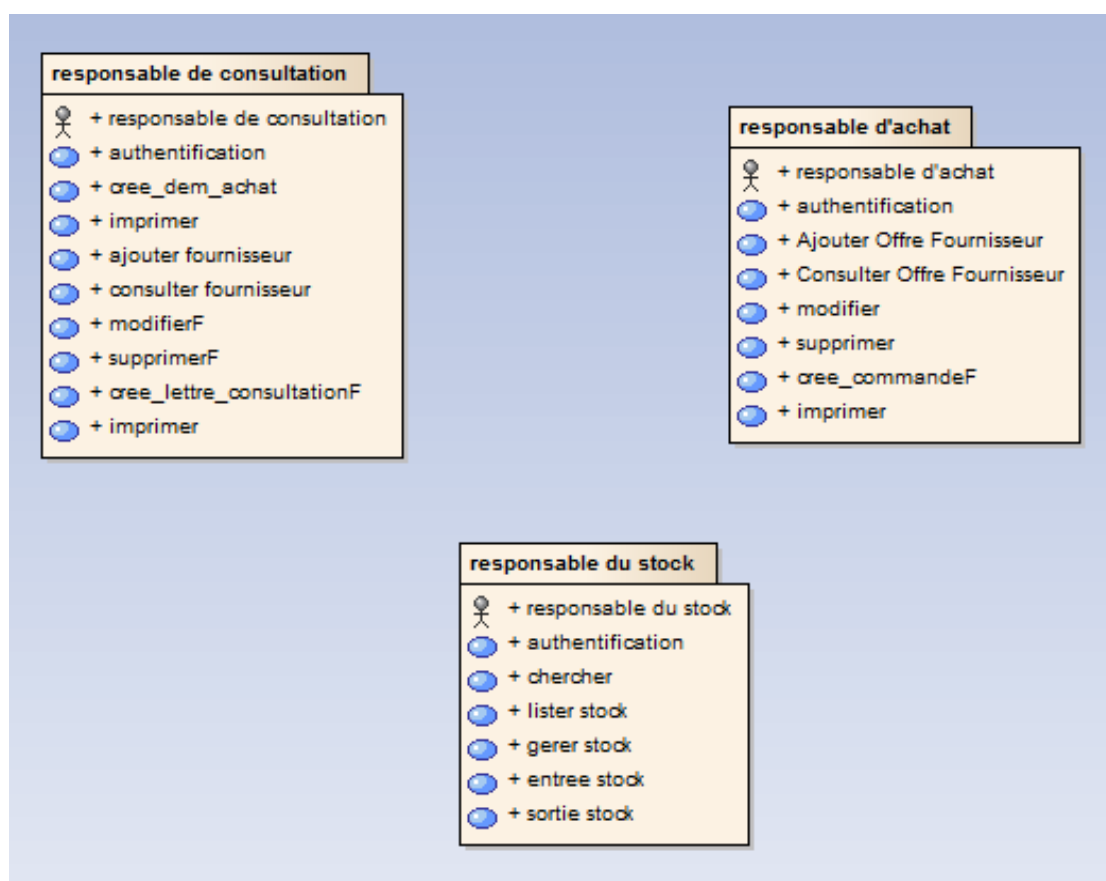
responsable de consultation

+ responsable de consultation
+ authentification
+ cree_dem_achat
+ imprimer
+ ajouter fournisseur
+ consulter fournisseur
+ modifierF
+ supprimerF
+ cree_lettre_consultationF
+ imprimer

responsable d'achat

+ responsable d'achat
+ authentification
+ Ajouter Offre Fournisseur
+ Consulter Offre Fournisseur
+ modifier
+ supprimer
+ cree_commandeF
+ imprimer

responsable du stock

+ responsable du stock
+ authentification
+ chercher
+ lister stock
+ gerer stock
+ entree stock
+ sortie stock